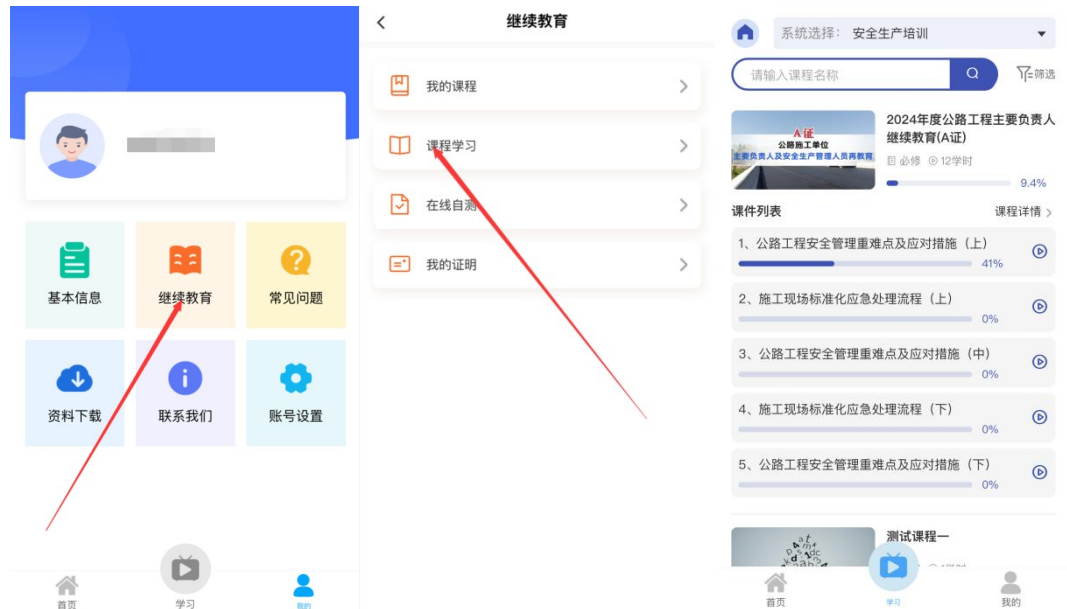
基本信息
继续教育
常见问题
资料下载
联系我们
账号设置
首页
学习
我的

继续教育
我的课程
课程学习
在线自测
我的证明

系统选择: 安全生产培训
请输入课程名称
筛选
A证
公路施工单位
主要负责人及安全生产管理人员再教育
2024年度公路工程主要负责人继续教育(A证)
必修 12学时
9.4%
课件列表
课程详情
1、公路工程安全管理重难点及应对措施（上）
41%
2、施工现场标准化应急处理流程（上）
0%
3、公路工程安全管理重难点及应对措施（中）
0%
4、施工现场标准化应急处理流程（下）
0%
5、公路工程安全管理重难点及应对措施（下）
0%
测试课程一
首页
学习
我的